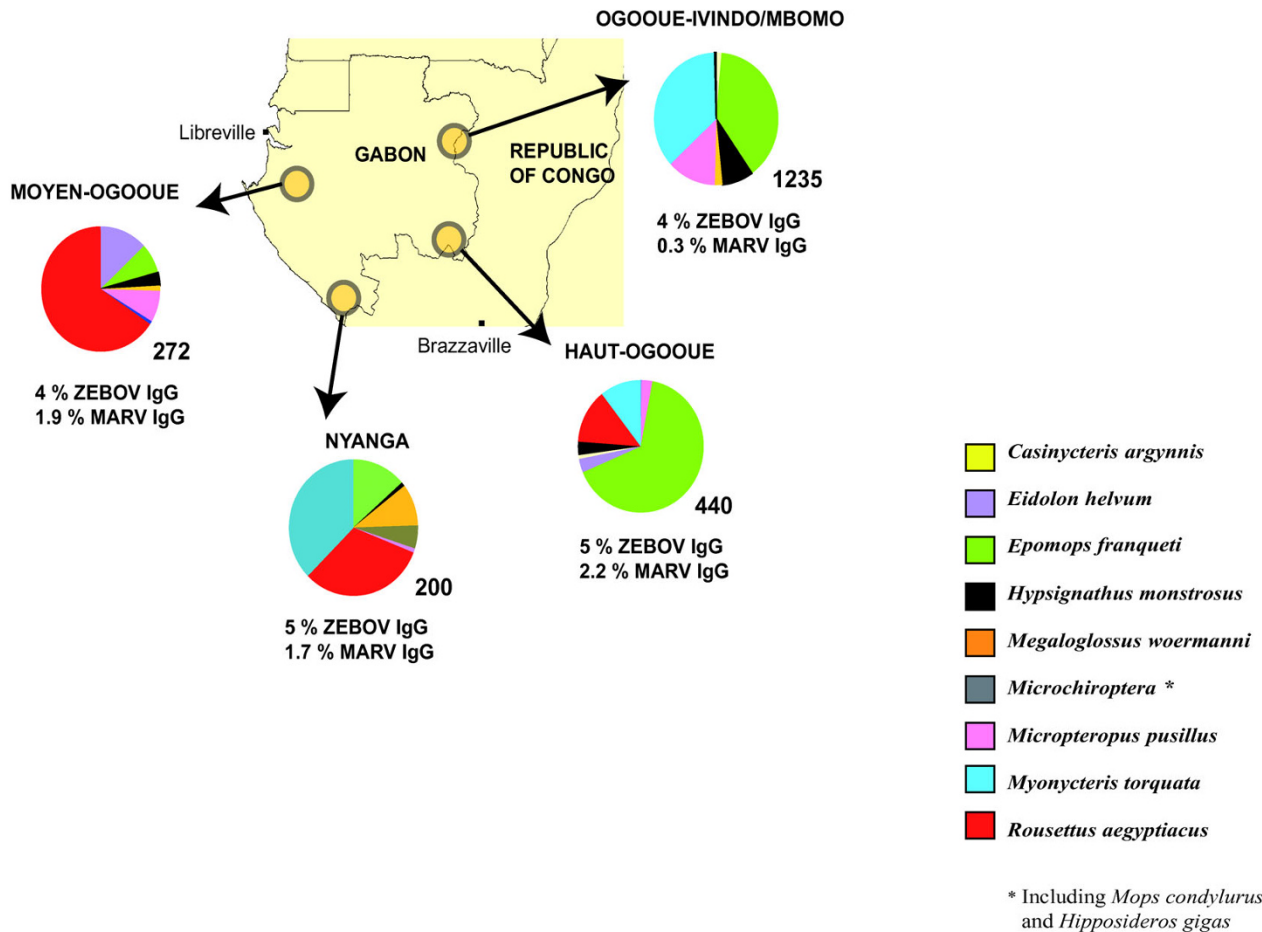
OGOOUE-IVINDO/MBOMO

Libreville

GABON

REPUBLIC OF CONGO

1235

4 % ZEBOV IgG
0.3 % MARV IgG

MOYEN-OGOOUE

272

4 % ZEBOV IgG
1.9 % MARV IgG

Brazzaville

HAUT-OGOOUE

NYANGA

440

5 % ZEBOV IgG
2.2 % MARV IgG

200

5 % ZEBOV IgG
1.7 % MARV IgG

Casinycteris argynnis
Eidolon helvum
Epomops franqueti
Hypsignathus monstrosus
Megaloglossus woermanni
Microchiroptera *
Micropteropus pusillus
Myonycteris torquata
Rousettus aegyptiacus

* Including Mops condylurus and Hipposideros gigas